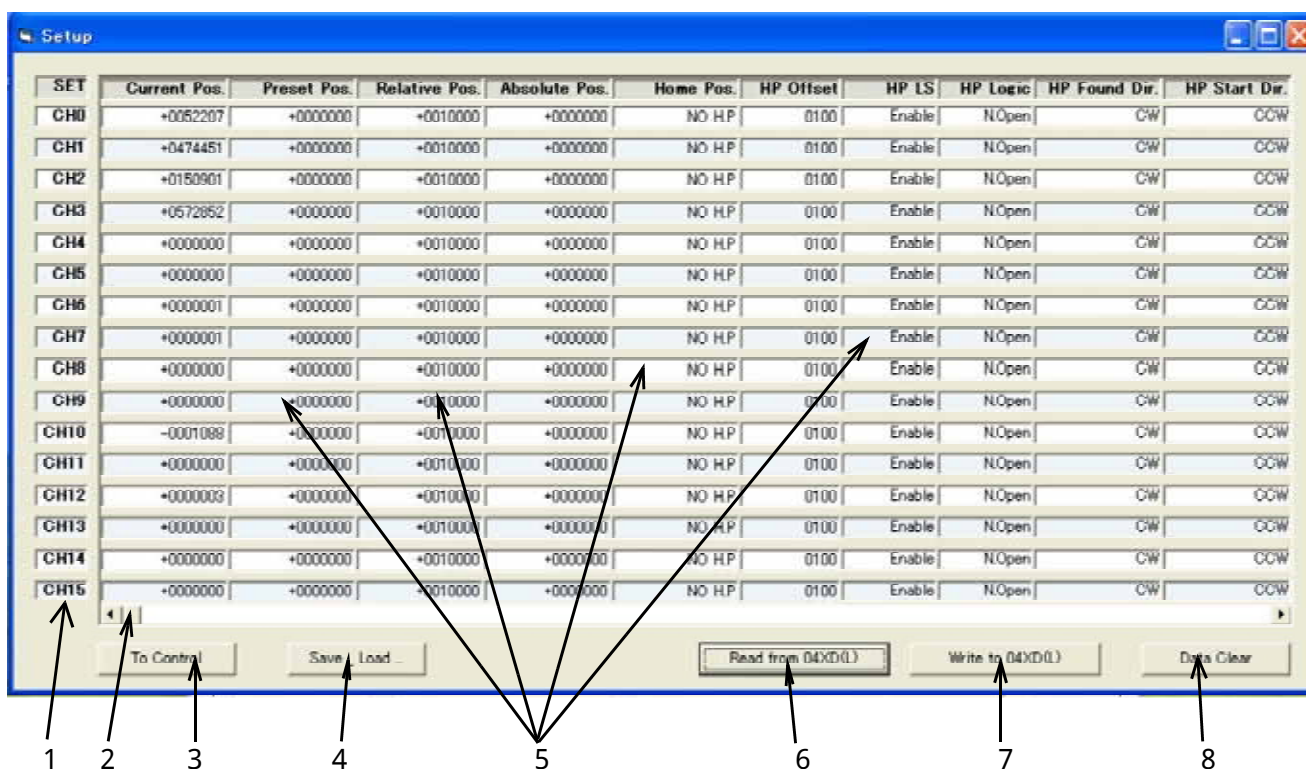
Setup

| SET | Current Pos. | Preset Pos. | Relative Pos. | Absolute Pos. | Home Pos. | HP Offset | HP LS | HP Logic | HP Found Dir. | HP Start Dir. |
|---|---|---|---|---|---|---|---|---|---|---|
| CH0 | +0052207 | +0000000 | +0010000 | +0000000 | NO H.P | 0100 | Enable | N.Open | CW | CCW |
| CH1 | +0474451 | +0000000 | +0010000 | +0000000 | NO H.P | 0100 | Enable | N.Open | CW | CCW |
| CH2 | +0150901 | +0000000 | +0010000 | +0000000 | NO H.P | 0100 | Enable | N.Open | CW | CCW |
| CH3 | +0572852 | +0000000 | +0010000 | +0000000 | NO H.P | 0100 | Enable | N.Open | CW | CCW |
| CH4 | +0000000 | +0000000 | +0010000 | +0000000 | NO H.P | 0100 | Enable | N.Open | CW | CCW |
| CH5 | +0000000 | +0000000 | +0010000 | +0000000 | NO H.P | 0100 | Enable | N.Open | CW | CCW |
| CH6 | +0000001 | +0000000 | +0010000 | +0000000 | NO H.P | 0100 | Enable | N.Open | CW | CCW |
| CH7 | +0000001 | +0000000 | +0010000 | +0000000 | NO H.P | 0100 | Enable | N.Open | CW | CCW |
| CH8 | +0000000 | +0000000 | +0010000 | +0000000 | NO H.P | 0100 | Enable | N.Open | CW | CCW |
| CH9 | +0000000 | +0000000 | +0010000 | +0000000 | NO H.P | 0100 | Enable | N.Open | CW | CCW |
| CH10 | -0001088 | +0000000 | +0010000 | +0000000 | NO H.P | 0100 | Enable | N.Open | CW | CCW |
| CH11 | +0000000 | +0000000 | +0010000 | +0000000 | NO H.P | 0100 | Enable | N.Open | CW | CCW |
| CH12 | +0000003 | +0000000 | +0010000 | +0000000 | NO H.P | 0100 | Enable | N.Open | CW | CCW |
| CH13 | +0000000 | +0000000 | +0010000 | +0000000 | NO H.P | 0100 | Enable | N.Open | CW | CCW |
| CH14 | +0000000 | +0000000 | +0010000 | +0000000 | NO H.P | 0100 | Enable | N.Open | CW | CCW |
| CH15 | +0000000 | +0000000 | +0010000 | +0000000 | NO H.P | 0100 | Enable | N.Open | CW | CCW |

To Control
Save , Load ..
Read from 04XD(L)
Write to 04XD(L)
Data Clear

1 2 3 4 5 6 7 8